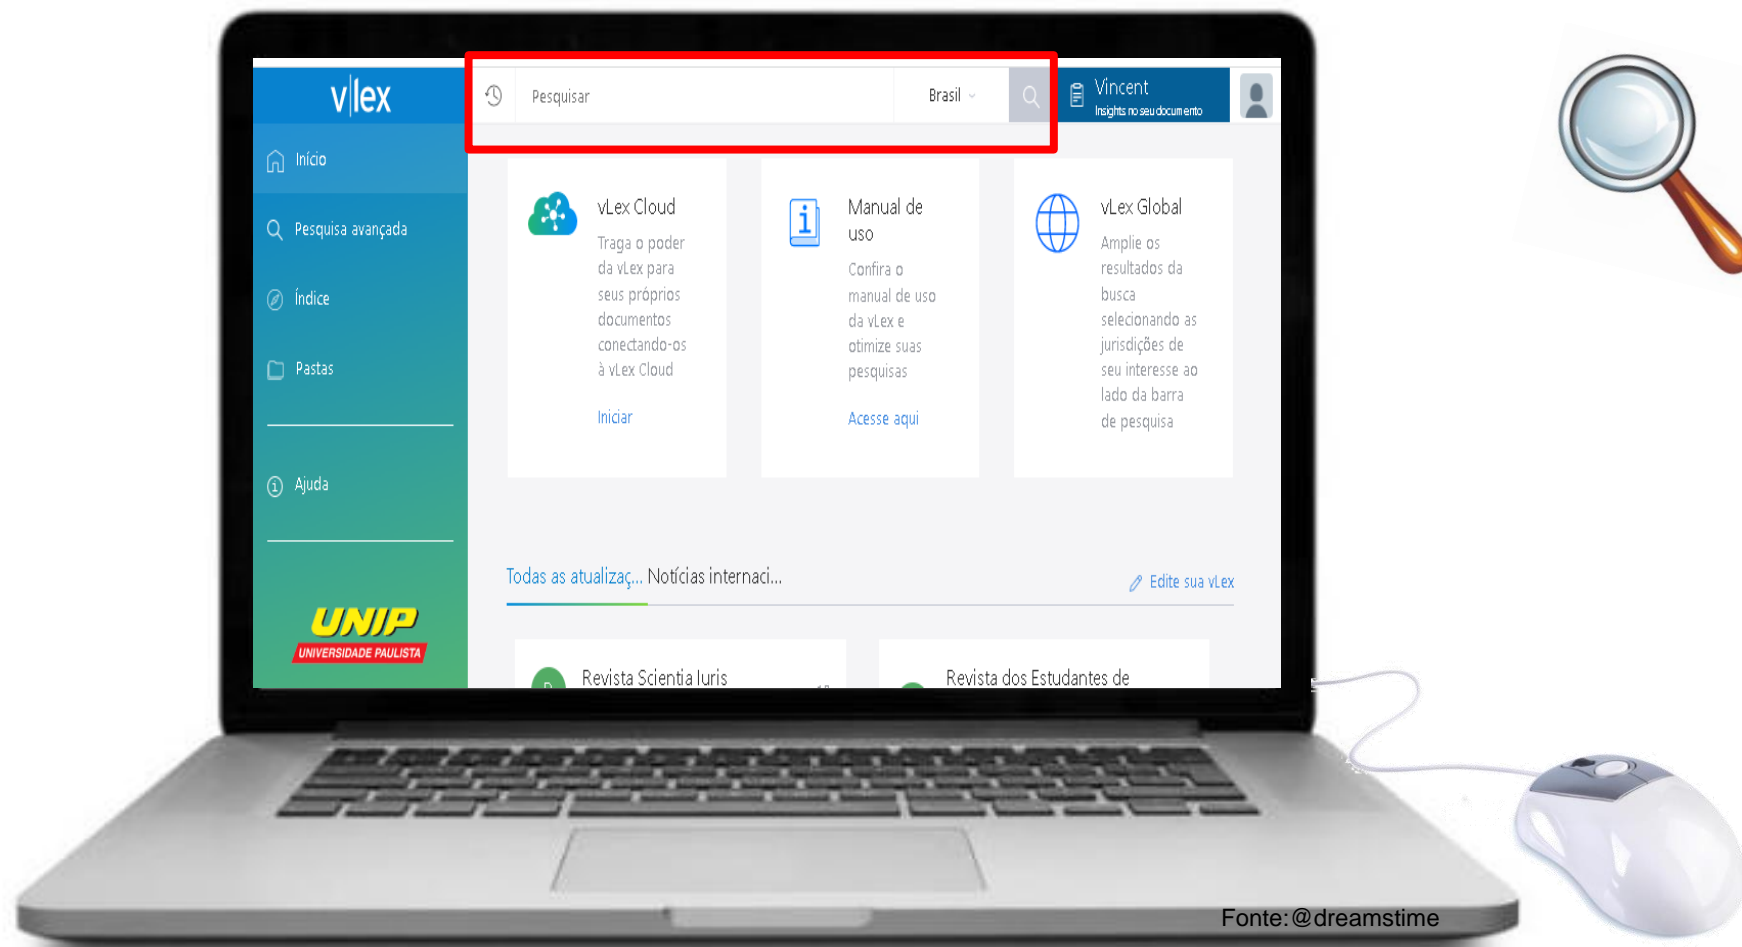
vlex

Pesquisar

Brasil

Vincent
Insights no seu documento

Início

Pesquisa avançada

Índice

Pastas

Ajuda

UNIP
UNIVERSIDADE PAULISTA

vLex Cloud
Traga o poder da vLex para seus próprios documentos conectando-os à vLex Cloud
Iniciar

Manual de uso
Confira o manual de uso da vLex e otimize suas pesquisas
Acesse aqui

vLex Global
Amplie os resultados da busca selecionando as jurisdições de seu interesse ao lado da barra de pesquisa

Todas as atualizaç... Notícias internaci...

Edite sua vLex

Revista Scientia Iuris

Revista dos Estudantes de

Fonte:@dreamstime